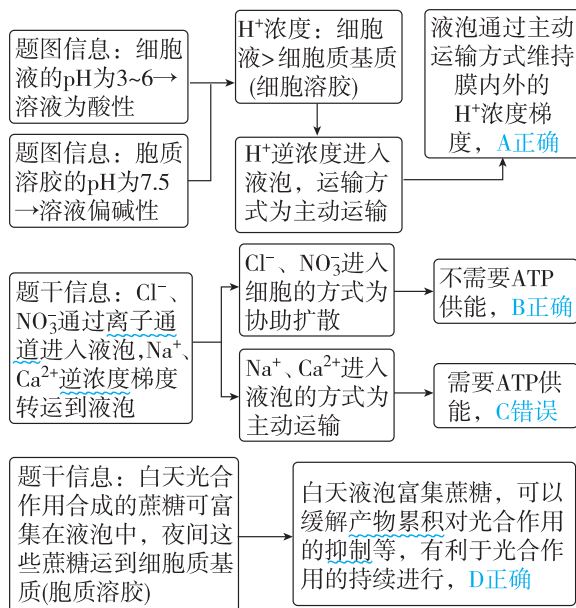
题图信息：细胞液的pH为3~6→溶液为酸性

题图信息：胞质溶胶的pH为7.5→溶液偏碱性

$H^+$浓度：细胞液>细胞质基质(细胞溶胶)

$H^+$逆浓度进入液泡，运输方式为主动运输

液泡通过主动运输方式维持膜内外的$H^+$浓度梯度，A正确

题干信息：$Cl^-$、$NO_3^-$通过离子通道进入液泡，$Na^+$、$Ca^{2+}$逆浓度梯度转运到液泡

$Cl^-$、$NO_3^-$进入细胞的方式为协助扩散

不需要ATP供能，B正确

$Na^+$、$Ca^{2+}$进入液泡的方式为主动运输

需要ATP供能，C错误

题干信息：白天光合作用合成的蔗糖可富集在液泡中，夜间这些蔗糖运到细胞质基质(胞质溶胶)

白天液泡富集蔗糖，可以缓解产物累积对光合作用的抑制等，有利于光合作用的持续进行，D正确